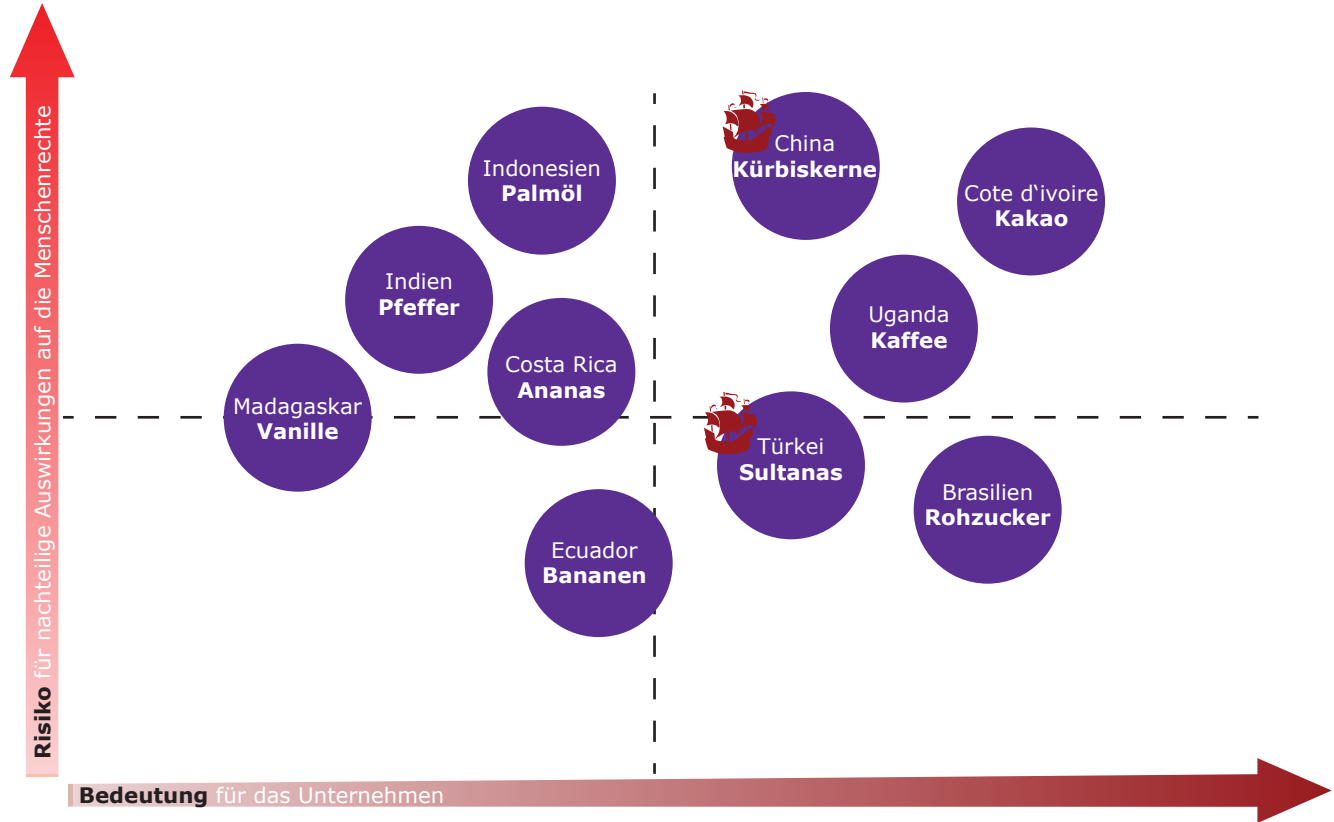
Risiko für nachteilige Auswirkungen auf die Menschenrechte

Indonesien
Palmöl

China
Kürbiskerne

Cote d`ivoire
Kakao

Indien
Pfeffer

Uganda
Kaffee

Costa Rica
Ananas

Madagaskar
Vanille

Türkei
Sultanas

Brasilien
Rohzucker

Ecuador
Bananen

Bedeutung für das Unternehmen